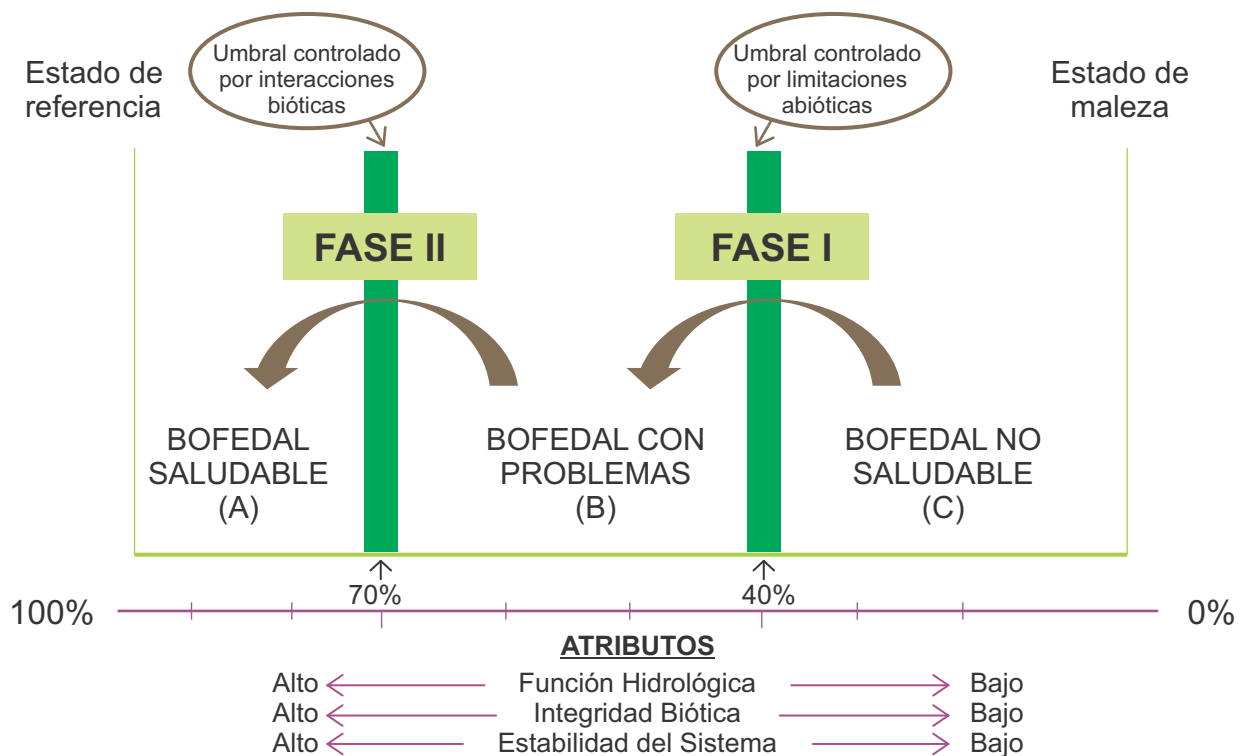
Estado de referencia

Umbral controlado por interacciones bióticas

Umbral controlado por limitaciones abióticas

Estado de maleza

FASE II

FASE I

BOFEDAL SALUDABLE (A)

BOFEDAL CON PROBLEMAS (B)

BOFEDAL NO SALUDABLE (C)

70%

40%

100%

0%

ATRIBUTOS

| Alto | Función Hidrológica | Bajo |
|---|---|---|
| Alto | Integridad Biótica | Bajo |
| Alto | Estabilidad del Sistema | Bajo |